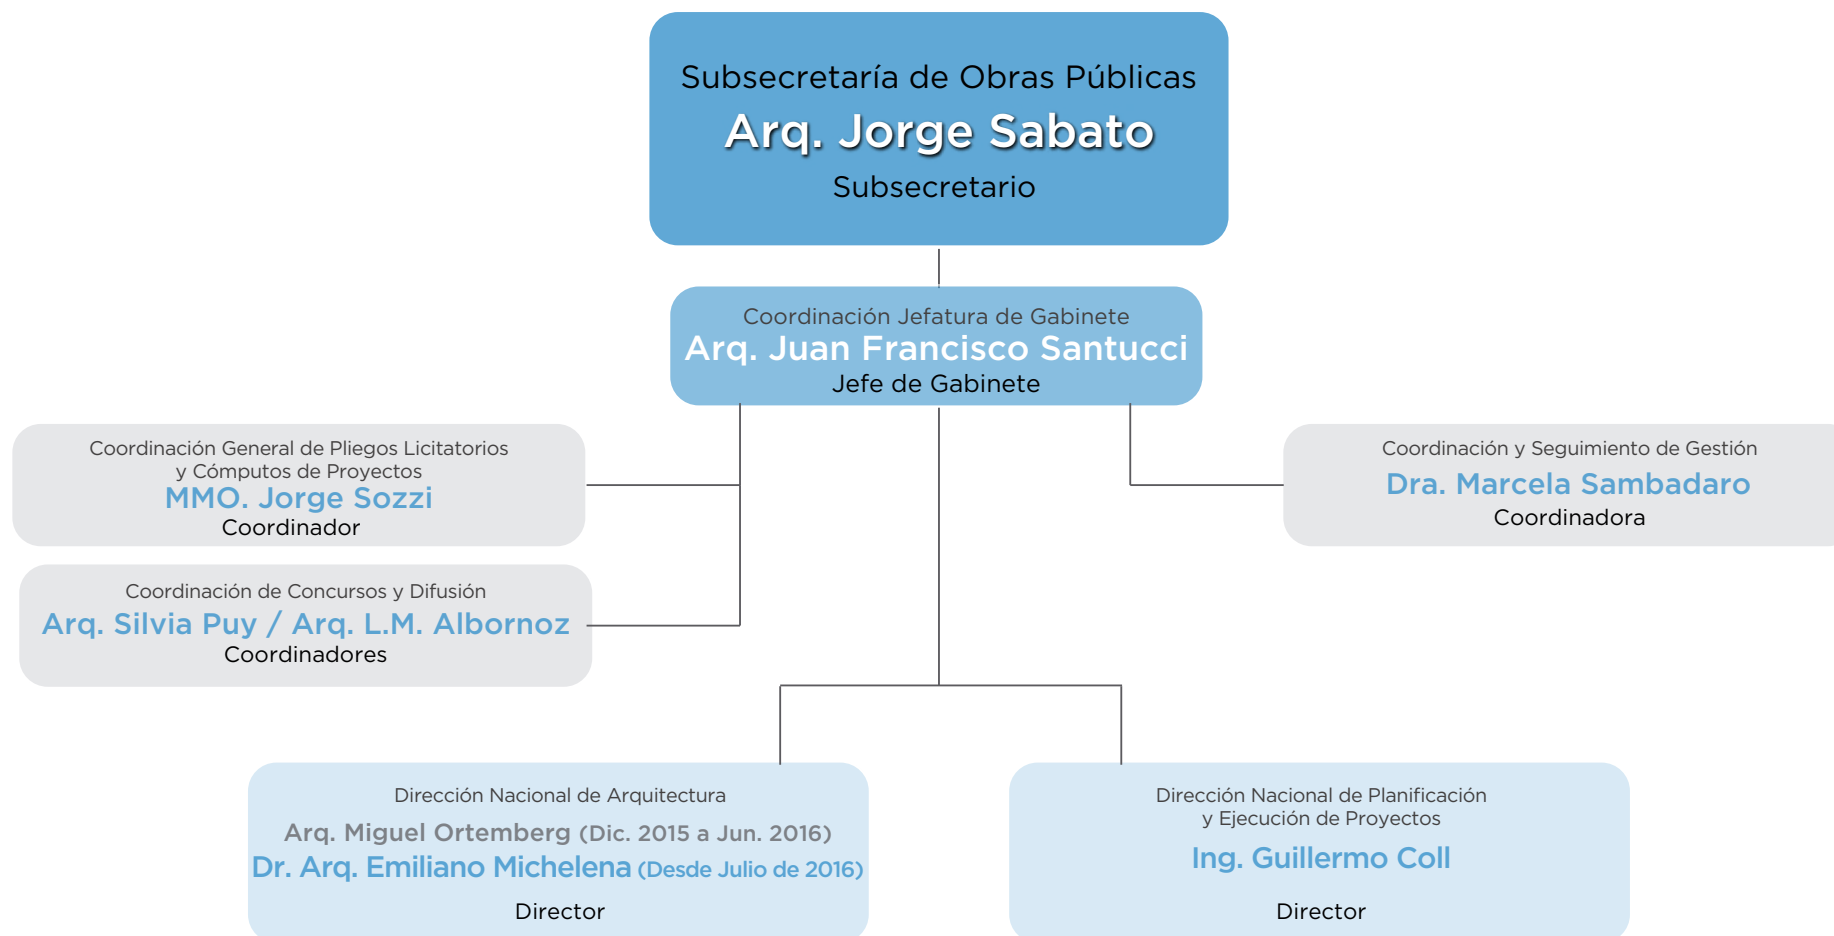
Subsecretaría de Obras Públicas
Arq. Jorge Sabato
Subsecretario

Coordinación Jefatura de Gabinete
Arq. Juan Francisco Santucci
Jefe de Gabinete

Coordinación General de Pliegos Licitatorios y Cómputos de Proyectos
MMO. Jorge Sozzi
Coordinador

Coordinación de Concursos y Difusión
Arq. Silvia Puy / Arq. L.M. Albornoz
Coordinadores

Coordinación y Seguimiento de Gestión
Dra. Marcela Sambadaro
Coordinadora

Dirección Nacional de Arquitectura
Arq. Miguel Ortemberg (Dic. 2015 a Jun. 2016)
Dr. Arq. Emiliano Michelena (Desde Julio de 2016)
Director

Dirección Nacional de Planificación y Ejecución de Proyectos
Ing. Guillermo Coll
Director